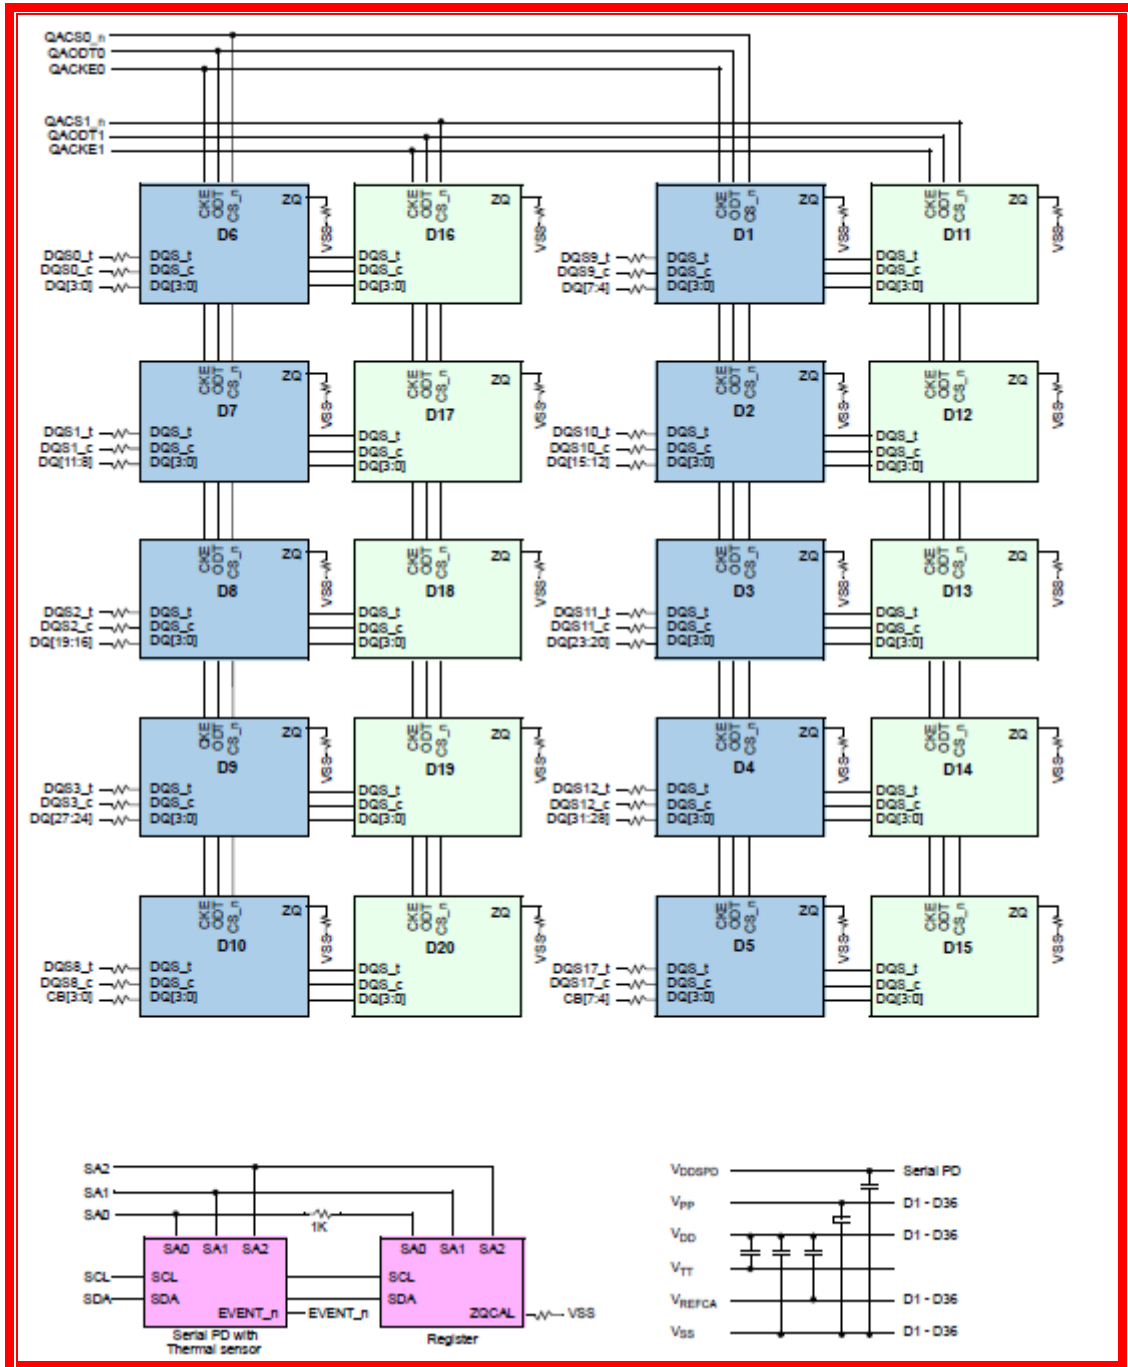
QACS0_n
QAODT0
QACKE0

QACS1_n
QAODT1
QACKE1

CKE ODT CS_n ZQ
D6
DQS_t DQS_c DQ[3:0]
VSS
DQS0_t DQS0_c DQ[3:0]

CKE ODT CS_n ZQ
D16
DQS_t DQS_c DQ[3:0]
VSS

CKE ODT CS_n ZQ
D1
DQS_t DQS_c DQ[3:0]
VSS
DQS9_t DQS9_c DQ[7:4]

CKE ODT CS_n ZQ
D11
DQS_t DQS_c DQ[3:0]
VSS

CKE ODT CS_n ZQ
D7
DQS_t DQS_c DQ[3:0]
VSS
DQS1_t DQS1_c DQ[11:8]

CKE ODT CS_n ZQ
D17
DQS_t DQS_c DQ[3:0]
VSS

CKE ODT CS_n ZQ
D2
DQS_t DQS_c DQ[3:0]
VSS
DQS10_t DQS10_c DQ[15:12]

CKE ODT CS_n ZQ
D12
DQS_t DQS_c DQ[3:0]
VSS

CKE ODT CS_n ZQ
D8
DQS_t DQS_c DQ[3:0]
VSS
DQS2_t DQS2_c DQ[19:16]

CKE ODT CS_n ZQ
D18
DQS_t DQS_c DQ[3:0]
VSS

CKE ODT CS_n ZQ
D3
DQS_t DQS_c DQ[3:0]
VSS
DQS11_t DQS11_c DQ[23:20]

CKE ODT CS_n ZQ
D13
DQS_t DQS_c DQ[3:0]
VSS

CKE ODT CS_n ZQ
D9
DQS_t DQS_c DQ[3:0]
VSS
DQS3_t DQS3_c DQ[27:24]

CKE ODT CS_n ZQ
D19
DQS_t DQS_c DQ[3:0]
VSS

CKE ODT CS_n ZQ
D4
DQS_t DQS_c DQ[3:0]
VSS
DQS12_t DQS12_c DQ[31:28]

CKE ODT CS_n ZQ
D14
DQS_t DQS_c DQ[3:0]
VSS

CKE ODT CS_n ZQ
D10
DQS_t DQS_c DQ[3:0]
VSS
DQS8_t DQS8_c CB[3:0]

CKE ODT CS_n ZQ
D20
DQS_t DQS_c DQ[3:0]
VSS

CKE ODT CS_n ZQ
D5
DQS_t DQS_c DQ[3:0]
VSS
DQS17_t DQS17_c CB[7:4]

CKE ODT CS_n ZQ
D15
DQS_t DQS_c DQ[3:0]
VSS

SA2
SA1
SA0
1K
SCL
SDA
SA0 SA1 SA2
SCL
SDA
EVENT_n
EVENT_n
Serial PD with Thermal sensor
SA0 SA1 SA2
SCL
SDA
ZQCAL
VSS
Register

$V_{DDSPD}$ Serial PD
$V_{PP}$ D1 - D36
$V_{DD}$ D1 - D36
$V_{TT}$
$V_{REFCA}$ D1 - D36
$V_{SS}$ D1 - D36